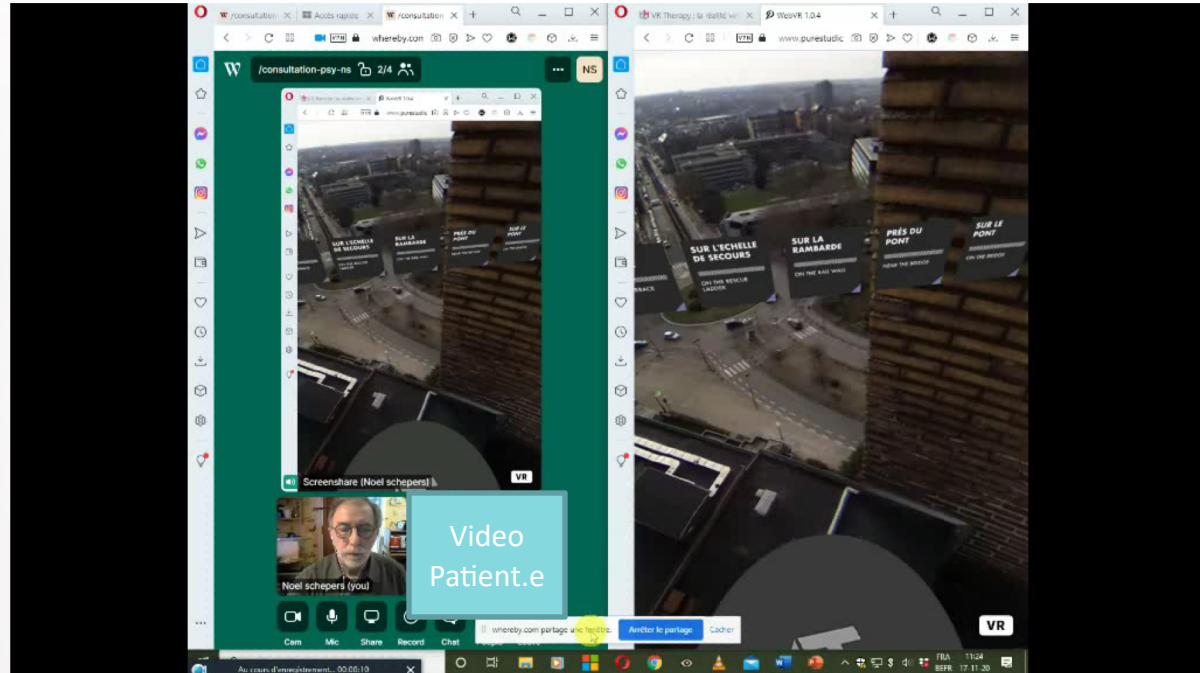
/consultation | Accès rapide | /consultation
whereby.com
/consultation-psy-ns 2/4
NS
VR Therapy : la réalité vir | WebVR 1.0.4
www.purestudio
SUR L'ECHELLE DE SECOURS
ON THE RESCUE LADDER
SUR LA RAMBARDE
ON THE RAIL WALL
PRÈS DU PONT
NEAR THE BRIDGE
SUR LE PONT
ON THE BRIDGE
Screenshare (Noel schepers)
VR
Noel schepers (you)
Video Patient.e
Cam
Mic
Share
Record
Chat
whereby.com partage une fenêtre.
Arrêter le partage
Cacher
VR
Au cours d'enregistrement... 00:00:10
FRA BEFR
11:24 17-11-20